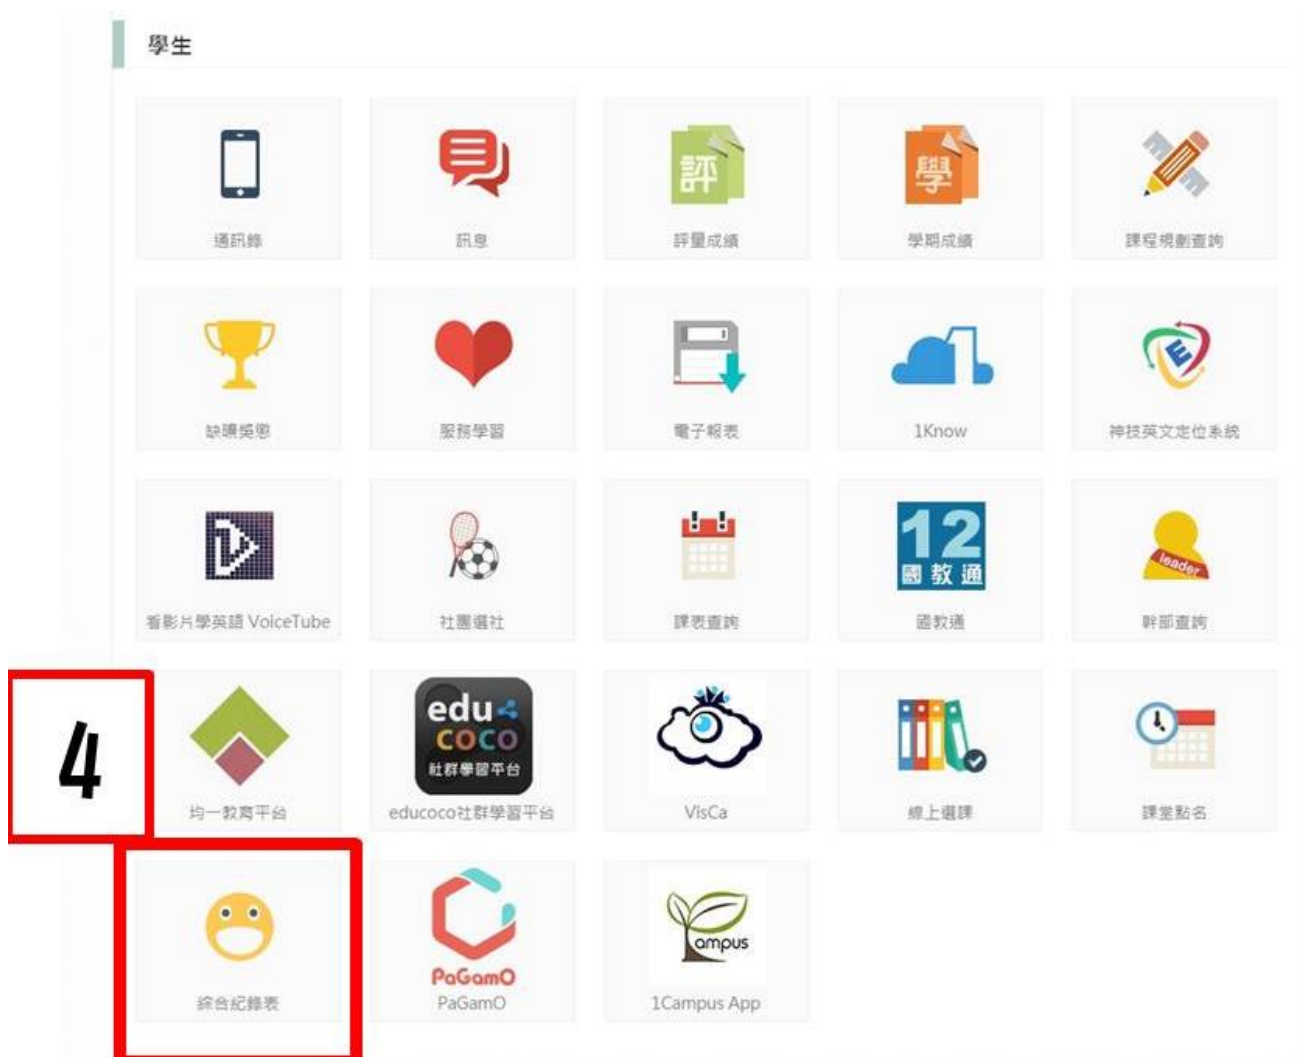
學生

評

學

通訊錄

訊息

評量成績

學期成績

課程規劃查詢

缺曠獎懲

服務學習

電子報表

1Know

神技英文定位系統

看影片學英語 VoiceTube

社團選社

課表查詢

12 國教通

國教通

leader

幹部查詢

4

均一教育平台

edu coco 社群學習平台

educoco社群學習平台

VisCa

線上選課

課堂點名

綜合紀錄表

PaGamO

PaGamO

ampus

1Campus App